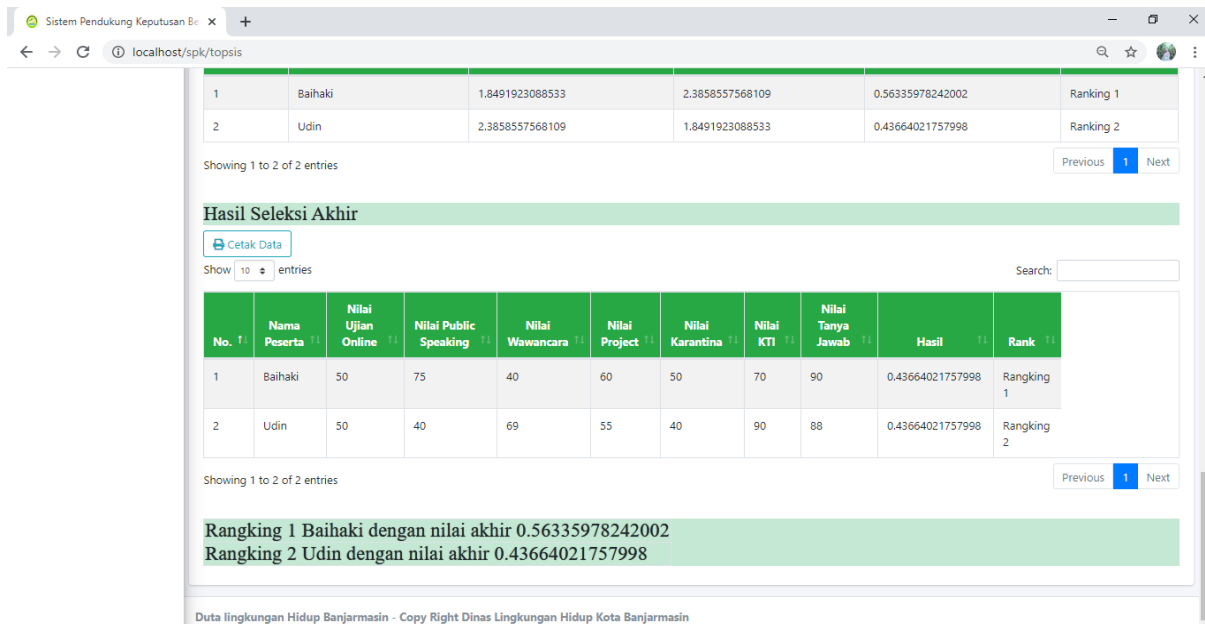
Sistem Pendukung Keputusan Be ×
+
localhost/spk/topsis

| 1 | Baihaki | 1.8491923088533 | 2.3858557568109 | 0.56335978242002 | Ranking 1 |
|---|---|---|---|---|---|
| 2 | Udin | 2.3858557568109 | 1.8491923088533 | 0.43664021757998 | Ranking 2 |

Showing 1 to 2 of 2 entries

Previous 1 Next

Hasil Seleksi Akhir

Cetak Data

Show 10 entries

Search:

| No. | Nama Peserta | Nilai Ujian Online | Nilai Public Speaking | Nilai Wawancara | Nilai Project | Nilai Karantina | Nilai KTI | Nilai Tanya Jawab | Hasil | Rank |
|---|---|---|---|---|---|---|---|---|---|---|
| 1 | Baihaki | 50 | 75 | 40 | 60 | 50 | 70 | 90 | 0.43664021757998 | Rangking 1 |
| 2 | Udin | 50 | 40 | 69 | 55 | 40 | 90 | 88 | 0.43664021757998 | Rangking 2 |

Showing 1 to 2 of 2 entries

Previous 1 Next

Rangking 1 Baihaki dengan nilai akhir 0.56335978242002
Rangking 2 Udin dengan nilai akhir 0.43664021757998

Duta lingkungan Hidup Banjarmasin - Copy Right Dinas Lingkungan Hidup Kota Banjarmasin